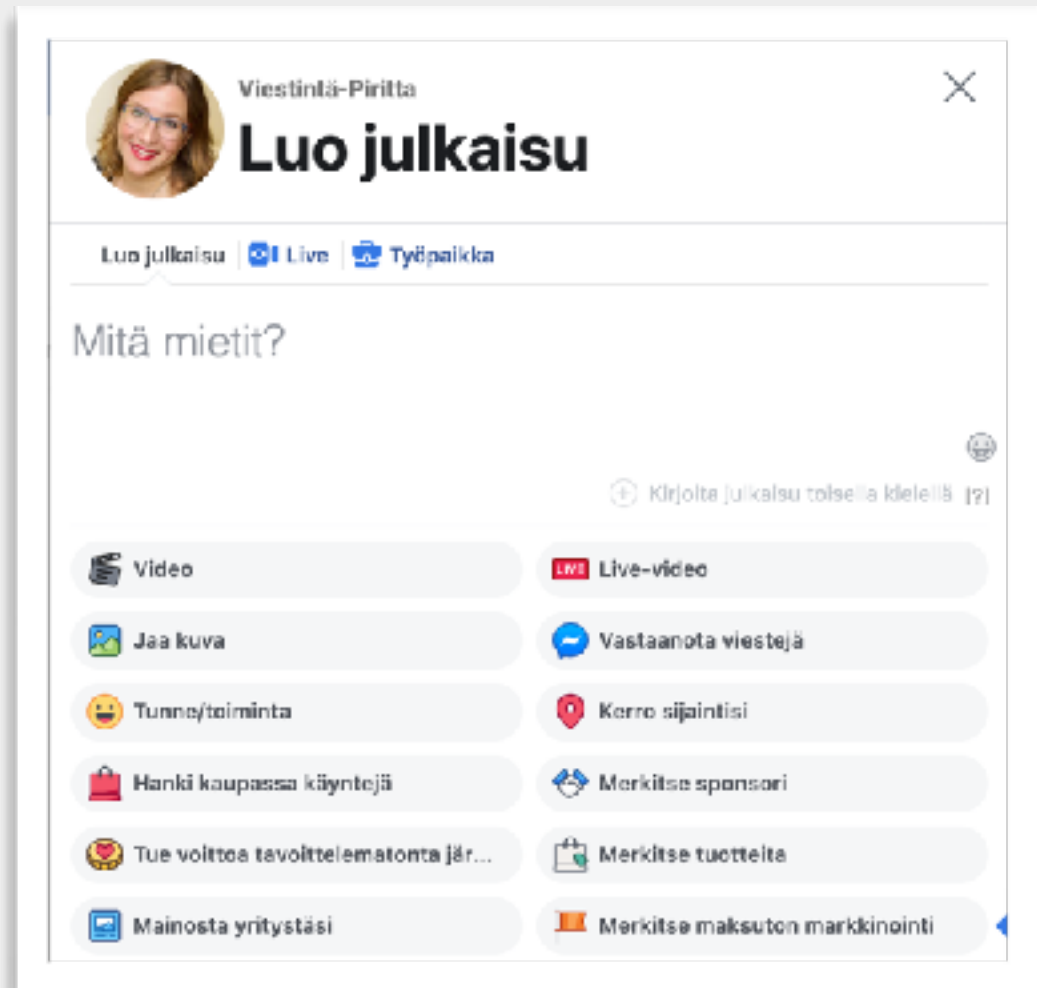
Viestintä-Piritta

Luo julkaisu

Luo julkaisu | Live | Työpaikka

Mitä mietit?

Kirjoita julkaisu toisella kielellä [?]

Video

Live-video

Jaa kuva

Vastaanota viestejä

Tunne/toiminta

Kerro sijaintisi

Hanki kaupassa käyntejä

Merkitse sponsori

Tue voittoa tavoittelematonta jär...

Merkitse tuotteita

Mainosta yritystäsi

Merkitse maksuton markkinointi